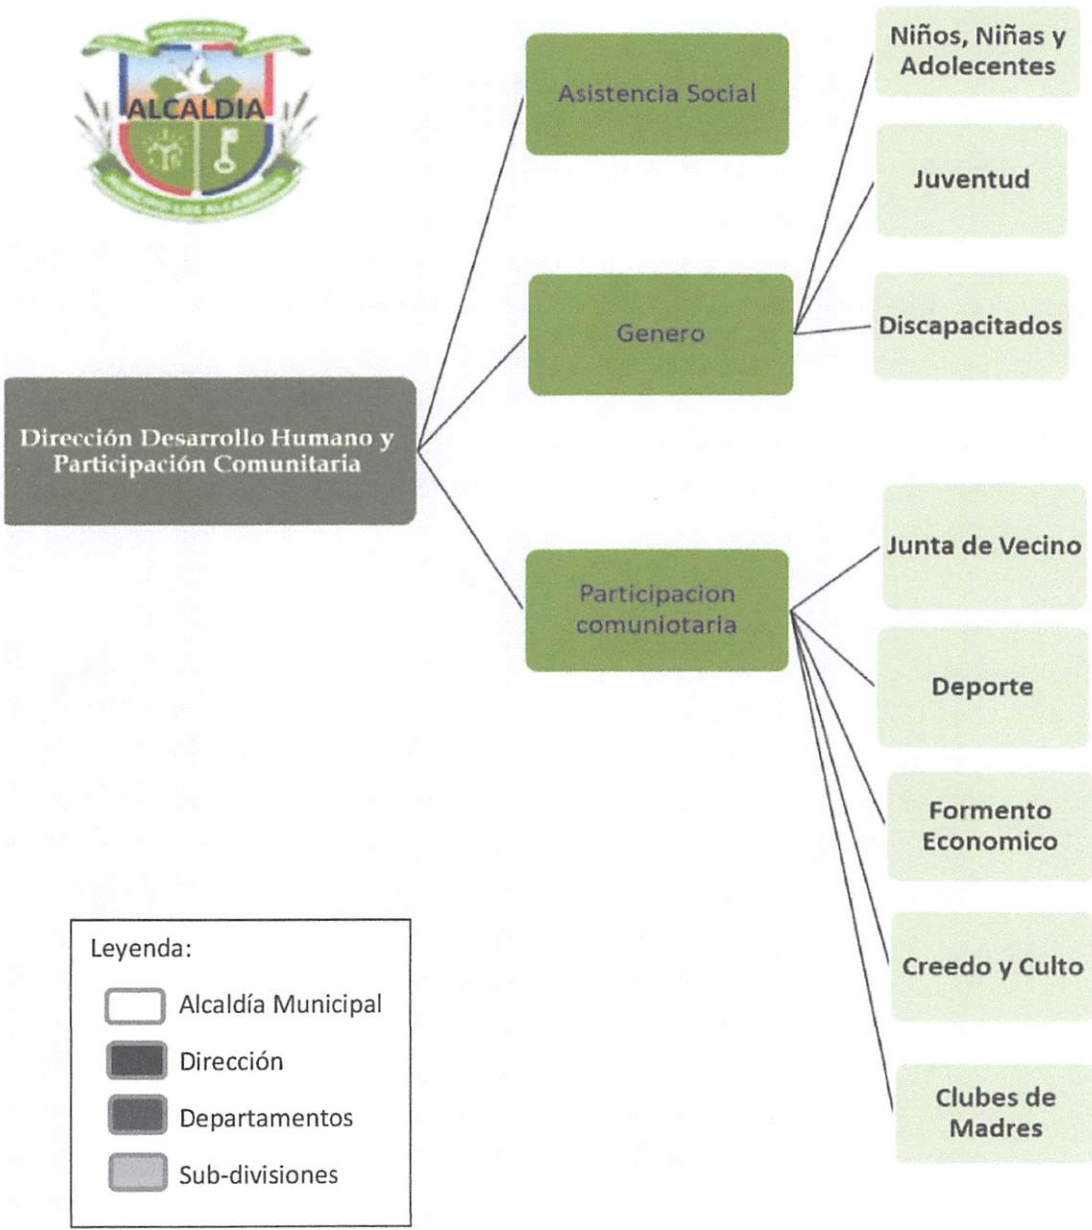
ALCALDIA

Dirección Desarrollo Humano y Participación Comunitaria

Asistencia Social

Genero

Participacion comuniotaria

Niños, Niñas y Adolecentes

Juventud

Discapacitados

Junta de Vecino

Deporte

Formento Economico

Creedo y Culto

Clubes de Madres

Leyenda:
Alcaldía Municipal
Dirección
Departamentos
Sub-divisiones